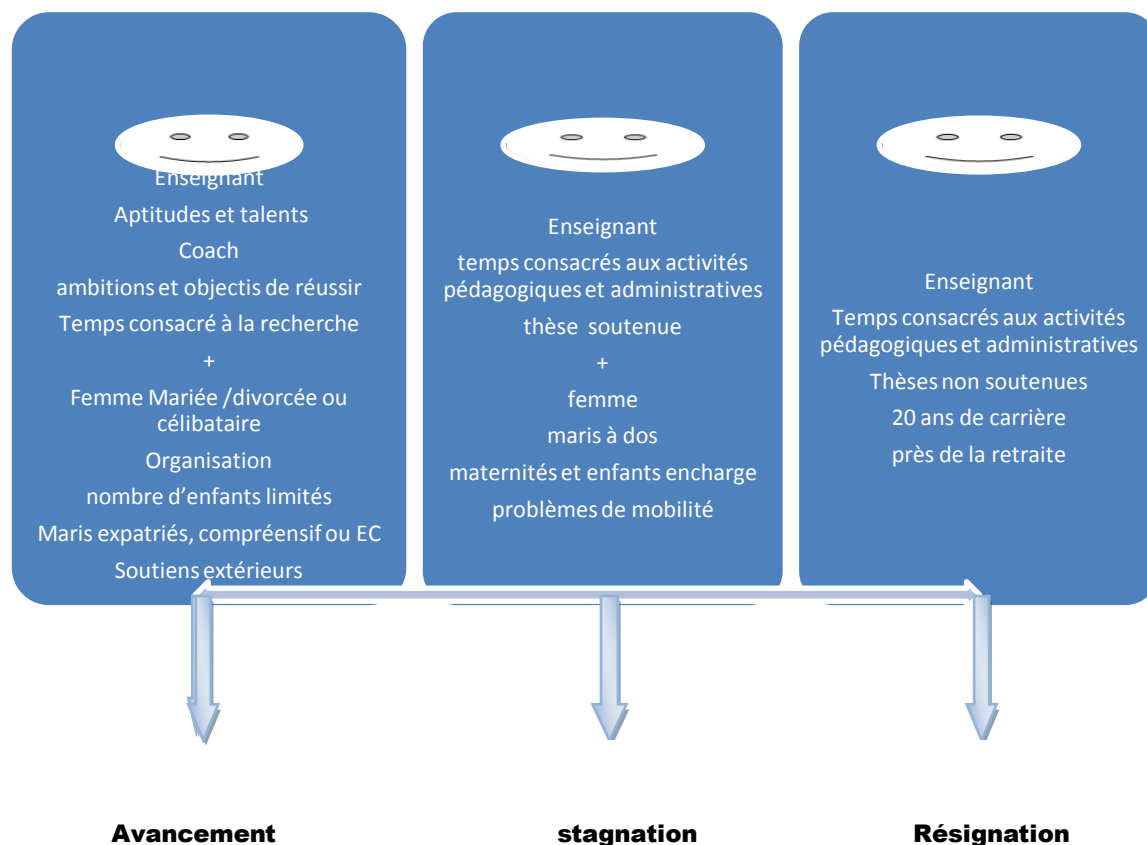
Enseignant
Aptitudes et talents
Coach
ambitions et objectis de réussir
Temps consacré à la recherche
+
Femme Mariée /divorcée ou célibataire
Organisation
nombre d'enfants limités
Maris expatriés, compréensif ou EC
Soutiens extérieurs

Enseignant
temps consacrés aux activités pédagogiques et administratives
thèse soutenue
+
femme
maris à dos
maternités et enfants encharge
problèmes de mobilité

Enseignant
Temps consacrés aux activités pédagogiques et administratives
Thèses non soutenues
20 ans de carrière
près de la retraite

Avancement

stagnation

Résignation